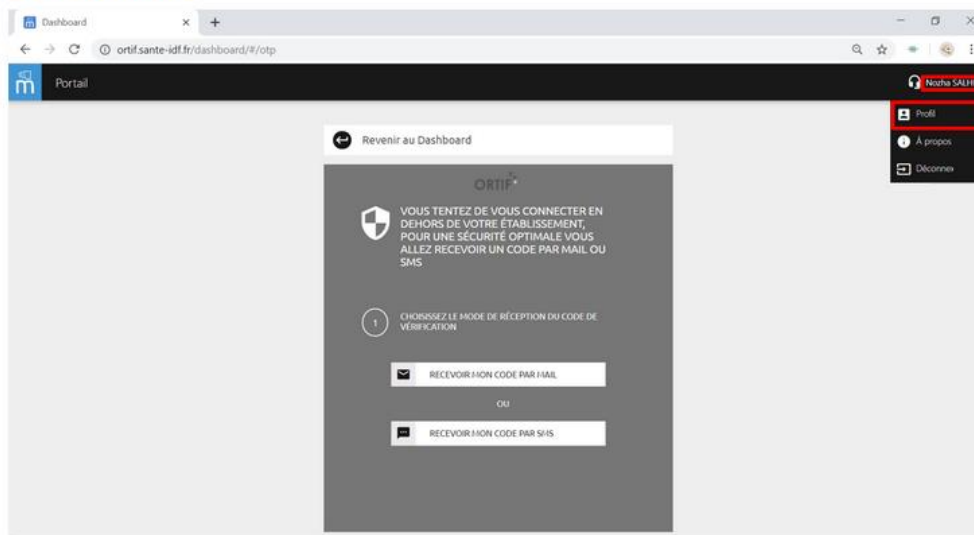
Dashboard

ortif.sante-idf.fr/dashboard/#/otp

Portail

Nozha SALH

Profil

À propos

Déconnex

Revenir au Dashboard

ORTIF

VOUS TENTEZ DE VOUS CONNECTER EN DEHORS DE VOTRE ÉTABLISSEMENT, POUR UNE SÉCURITÉ OPTIMALE VOUS ALLEZ RECEVOIR UN CODE PAR MAIL OU SMS

1

CHOISISSEZ LE MODE DE RÉCEPTION DU CODE DE VÉRIFICATION

RECEVOIR MON CODE PAR MAIL

OU

RECEVOIR MON CODE PAR SMS